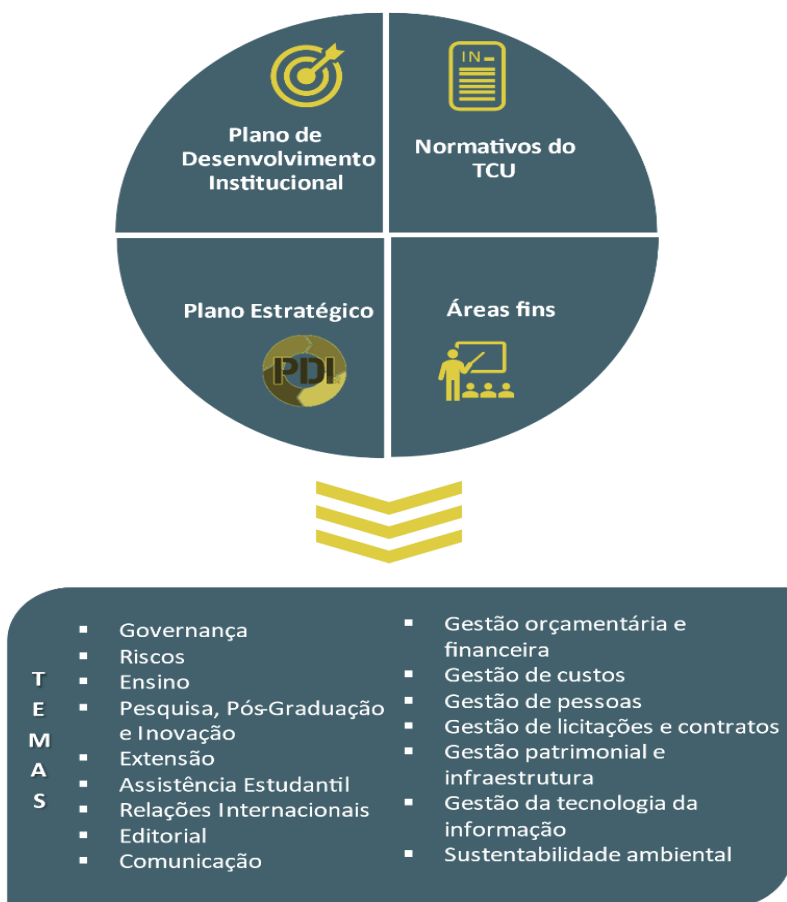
Plano de Desenvolvimento Institucional

IN

Normativos do TCU

Plano Estratégico

PDI

Áreas fins

T
E
M
A
S

- Governança
- Riscos
- Ensino
- Pesquisa, Pós-Graduação e Inovação
- Extensão
- Assistência Estudantil
- Relações Internacionais
- Editorial
- Comunicação

- Gestão orçamentária e financeira
- Gestão de custos
- Gestão de pessoas
- Gestão de licitações e contratos
- Gestão patrimonial e infraestrutura
- Gestão da tecnologia da informação
- Sustentabilidade ambiental